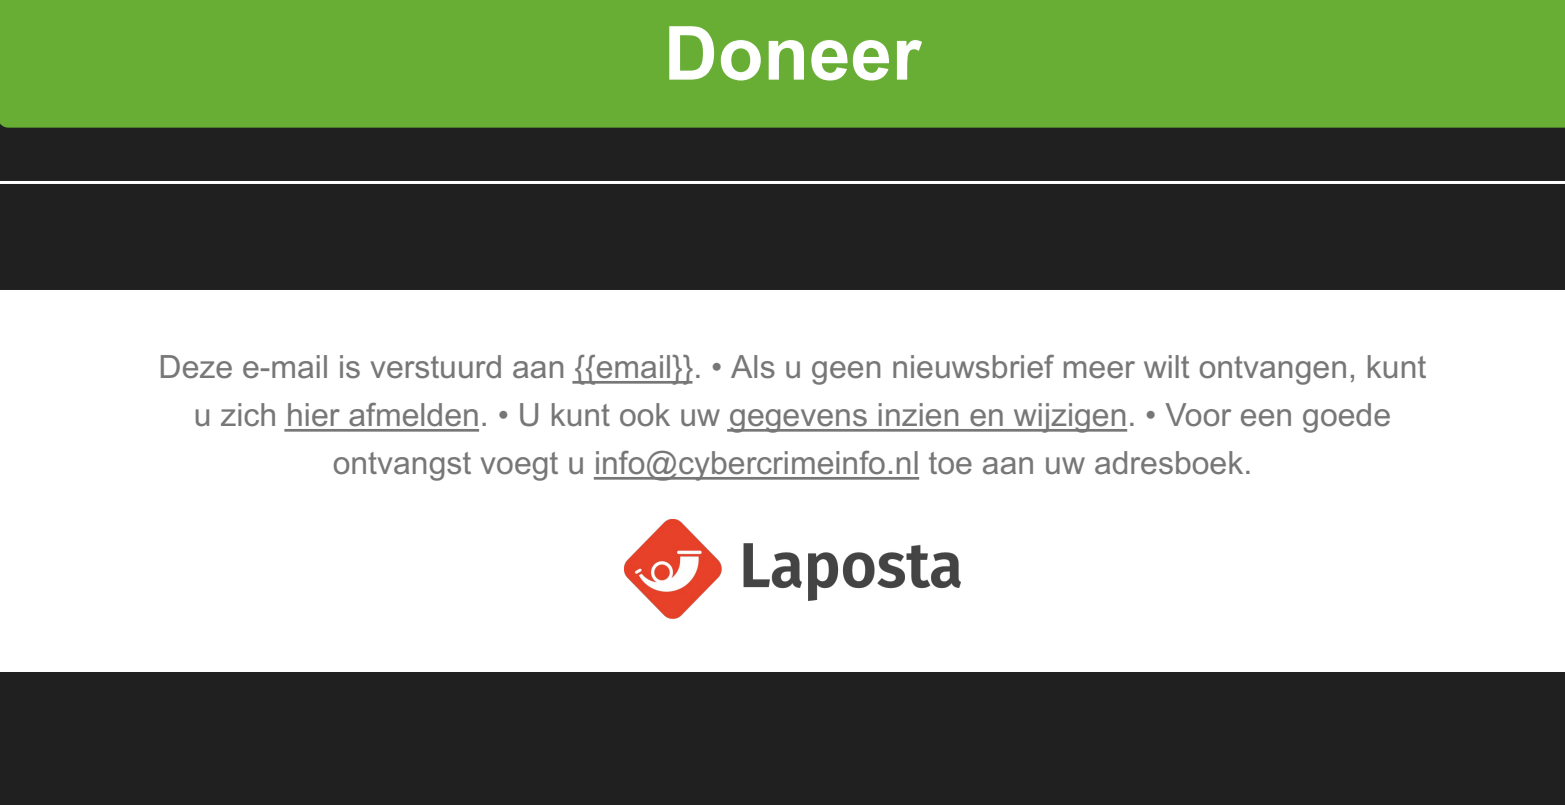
Doneer

Deze e-mail is verstuurd aan {{email}}. • Als u geen nieuwsbrief meer wilt ontvangen, kunt u zich hier afmelden. • U kunt ook uw gegevens inzien en wijzigen. • Voor een goede ontvangst voegt u info@cybercrimeinfo.nl toe aan uw adresboek.

Laposta